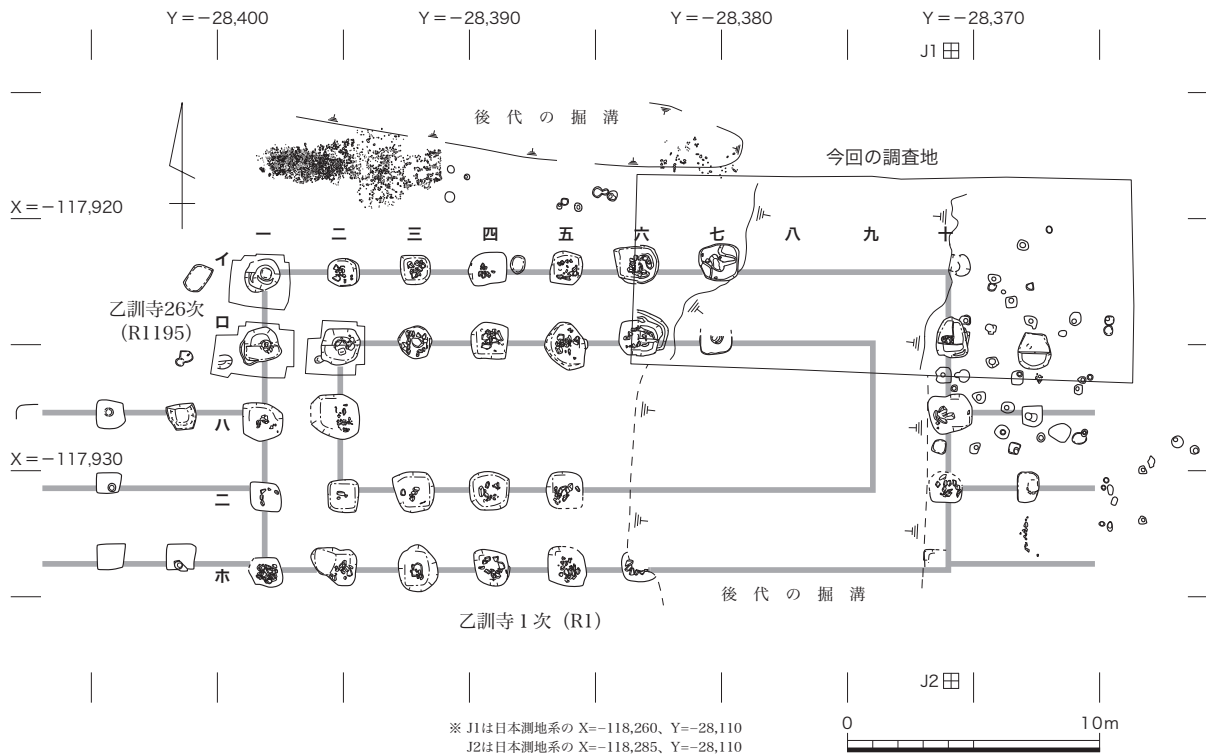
Y＝−28,400　Y＝−28,390　Y＝−28,380　Y＝−28,370

J1

後代の掘溝

今回の調査地

X＝−117,920

一　二　三　四　五　六　七　八　九　十

イ

ロ

乙訓寺26次
(R1195)

ハ

X＝−117,930

ニ

ホ

後代の掘溝

乙訓寺1次（R1）

J2

※ J1は日本測地系の X=−118,260、Y=−28,110
J2は日本測地系の X=−118,285、Y=−28,110

0　10m